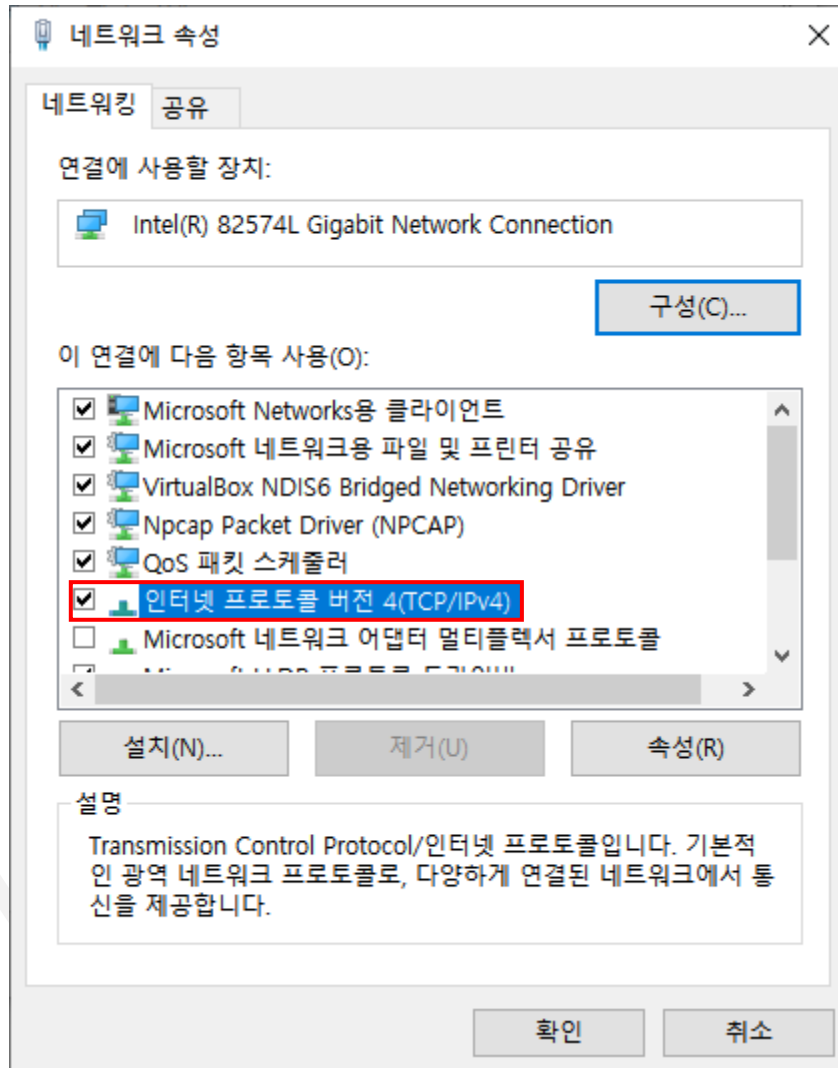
네트워크 속성

네트워킹 공유

연결에 사용할 장치:

Intel(R) 82574L Gigabit Network Connection

구성(C)...

이 연결에 다음 항목 사용(O):

Microsoft Networks용 클라이언트
Microsoft 네트워크용 파일 및 프린터 공유
VirtualBox NDIS6 Bridged Networking Driver
Npcap Packet Driver (NPCAP)
QoS 패킷 스케줄러
인터넷 프로토콜 버전 4(TCP/IPv4)
Microsoft 네트워크 어댑터 멀티플렉서 프로토콜
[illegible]

설치(N)... 제거(U) 속성(R)

설명

Transmission Control Protocol/인터넷 프로토콜입니다. 기본적인 광역 네트워크 프로토콜로, 다양하게 연결된 네트워크에서 통신을 제공합니다.

확인 취소